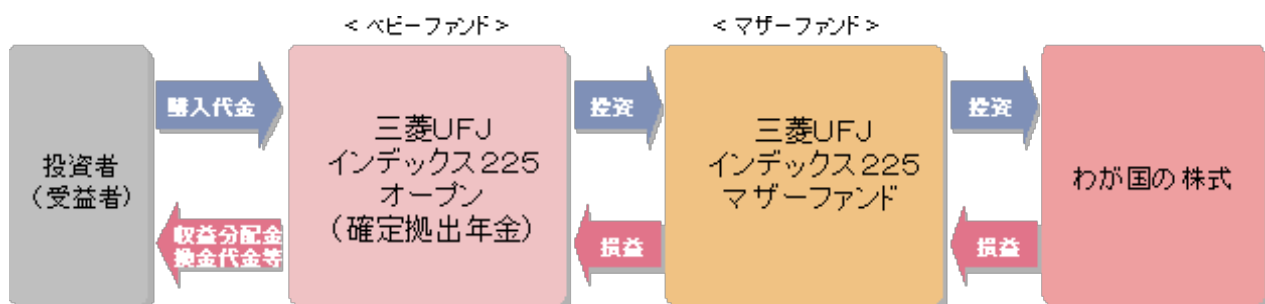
＜ベビーファンド＞

＜マザーファンド＞

投資者
（受益者）

購入代金

収益分配金
換金代金等

三菱UFJ
インデックス225
オープン
（確定拠出年金）

投資

損益

三菱UFJ
インデックス225
マザーファンド

投資

損益

わが国の株式